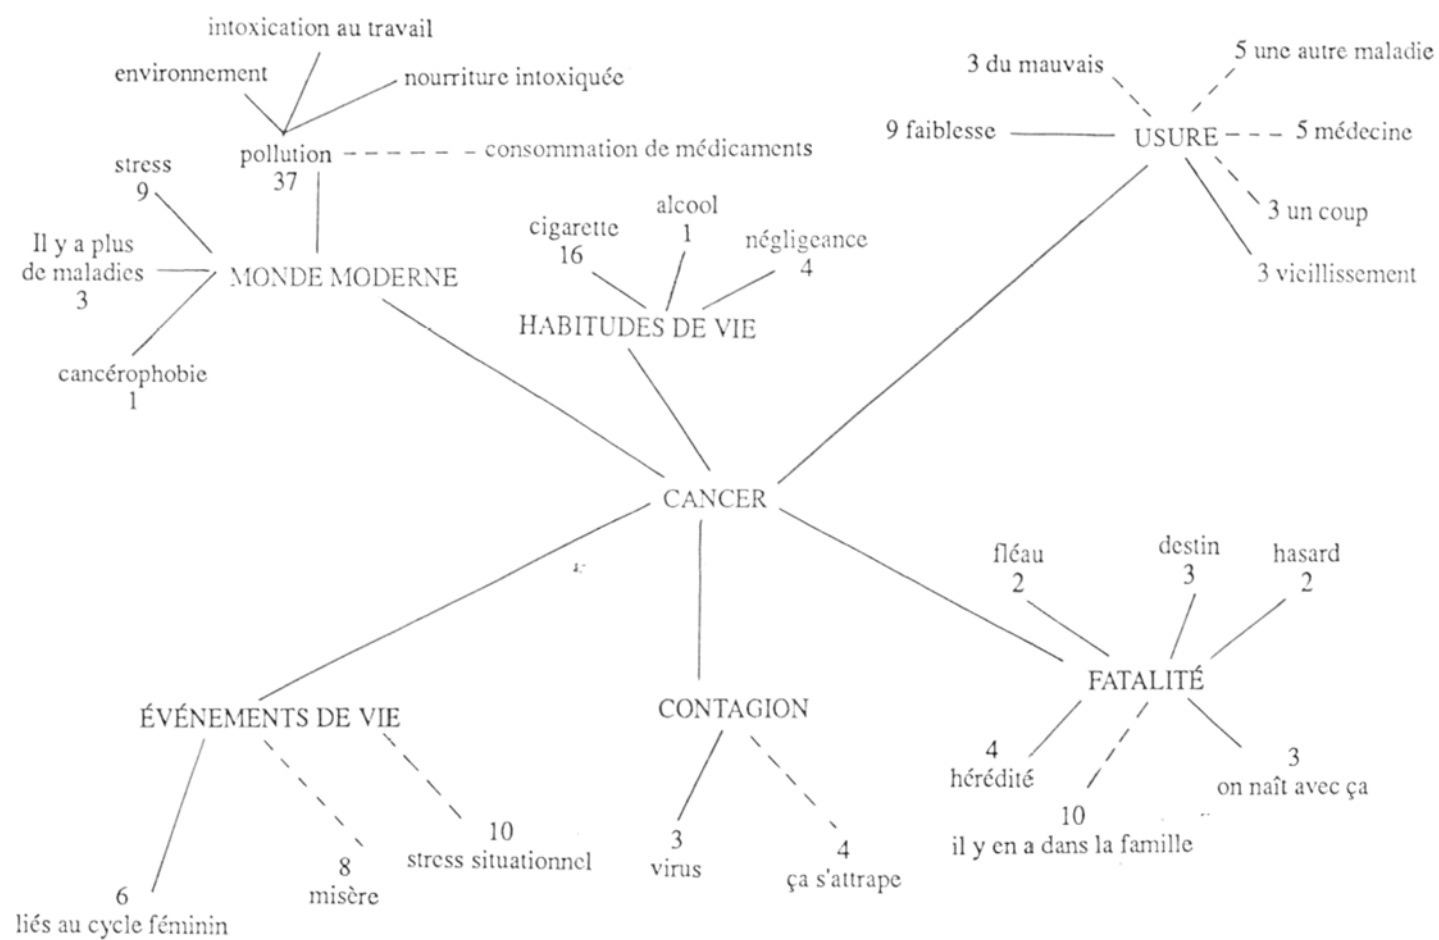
intoxication au travail
environnement
nourriture intoxiquée
pollution
37
consommation de médicaments
stress
9
Il y a plus de maladies
3
MONDE MODERNE
cancérophobie
1
cigarette
16
alcool
1
négligeance
4
HABITUDES DE VIE
3 du mauvais
5 une autre maladie
9 faiblesse
USURE
5 médecine
3 un coup
3 vieillissement
CANCER
fléau
2
destin
3
hasard
2
FATALITÉ
ÉVÉNEMENTS DE VIE
CONTAGION
4
hérédité
3
on naît avec ça
10
il y en a dans la famille
10
stress situationnel
8
misère
6
liés au cycle féminin
3
virus
4
ça s'attrape